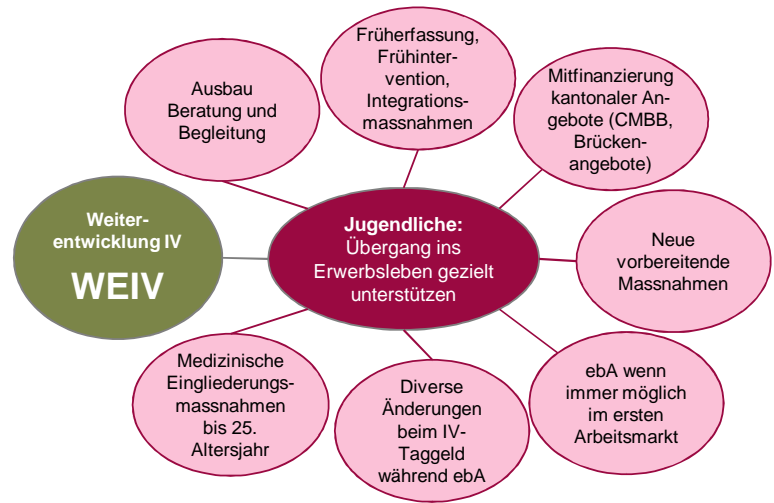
Weiterentwicklung IV

WEIV

Jugendliche: Übergang ins Erwerbsleben gezielt unterstützen

Ausbau Beratung und Begleitung

Früherfassung, Frühintervention, Integrationsmassnahmen

Mitfinanzierung kantonaler Angebote (CMBB, Brückenangebote)

Neue vorbereitende Massnahmen

ebA wenn immer möglich im ersten Arbeitsmarkt

Diverse Änderungen beim IV-Taggeld während ebA

Medizinische Eingliederungsmassnahmen bis 25. Altersjahr